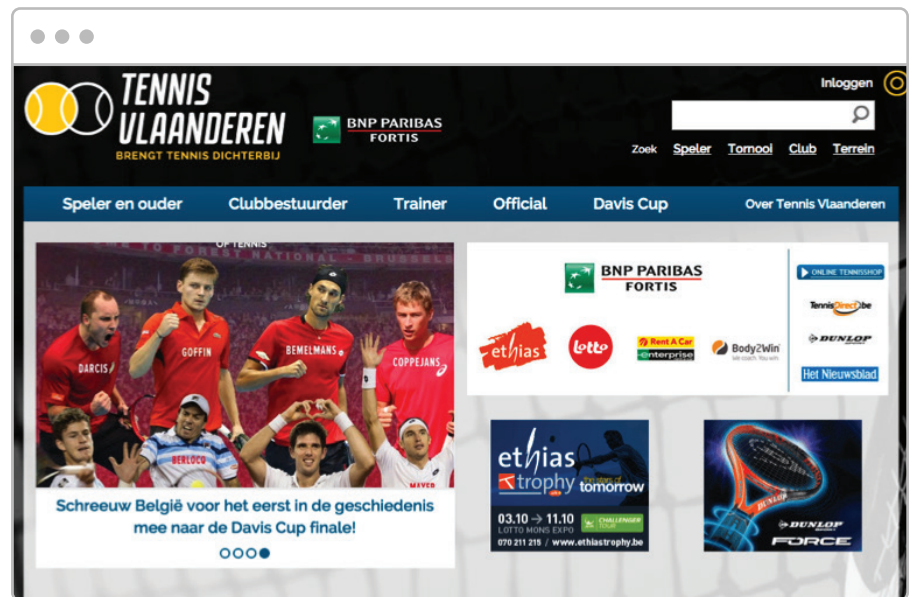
TENNIS VLAANDEREN
BRENGT TENNIS DICHTERBIJ

BNP PARIBAS FORTIS

Inloggen

Zoek Speler Tornooi Club Terrein

Speler en ouder Clubbestuurder Trainer Official Davis Cup Over Tennis Vlaanderen

DARCIS GOFFIN BEMELMANS COPPEJANS BERLOCO MAYER

Schreeuw België voor het eerst in de geschiedenis mee naar de Davis Cup finale!

BNP PARIBAS FORTIS

ethias lotto Rent A Car enterprise Body2Win

ONLINE TENNISSHOP
TennisDirect.be
DUNLOP
Het Nieuwsblad

ethias trophy
stars of tomorrow
03.10 → 11.10 LOTTO MONS EXPO
CHALLENGER TOUR
070 211 215 / www.ethiastrophy.be

DUNLOP
DUNLOP
FORCE